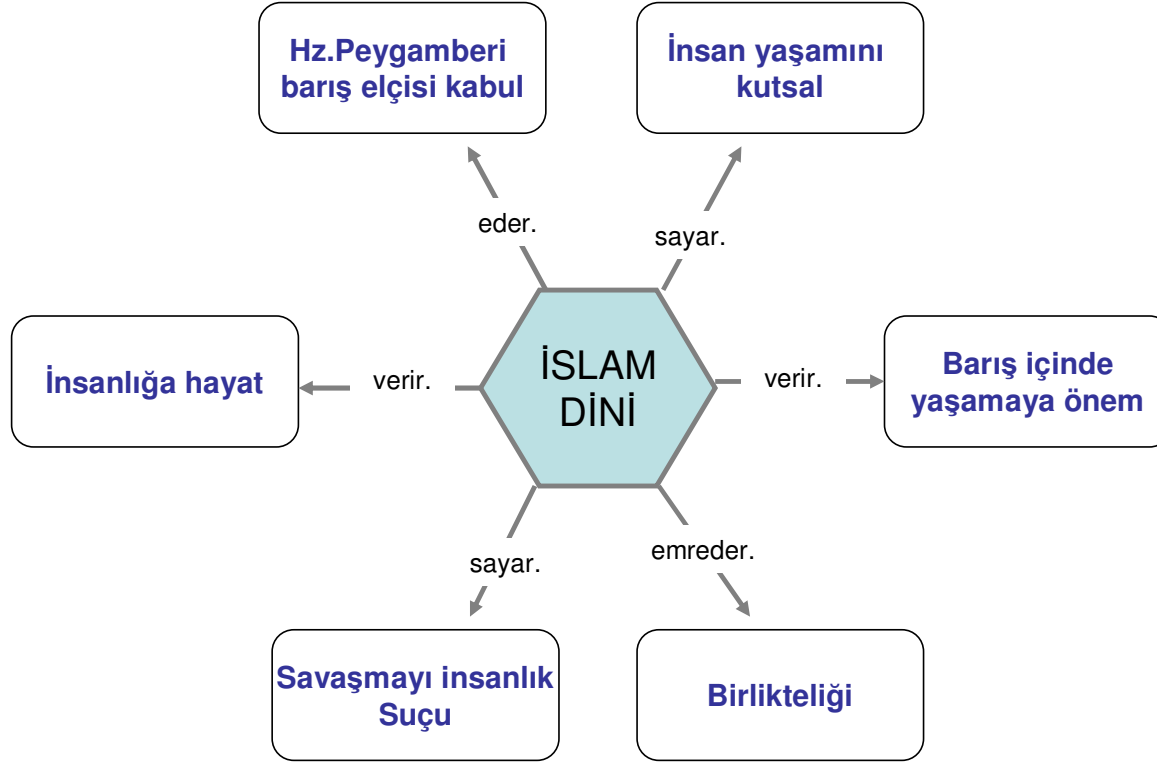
Hz.Peygamberi barış elçisi kabul

İnsan yaşamını kutsal

eder.

sayar.

İnsanlığa hayat

verir.

İSLAM DİNİ

verir.

Barış içinde yaşamaya önem

sayar.

emreder.

Savaşmayı insanlık Suçu

Birlikteliği